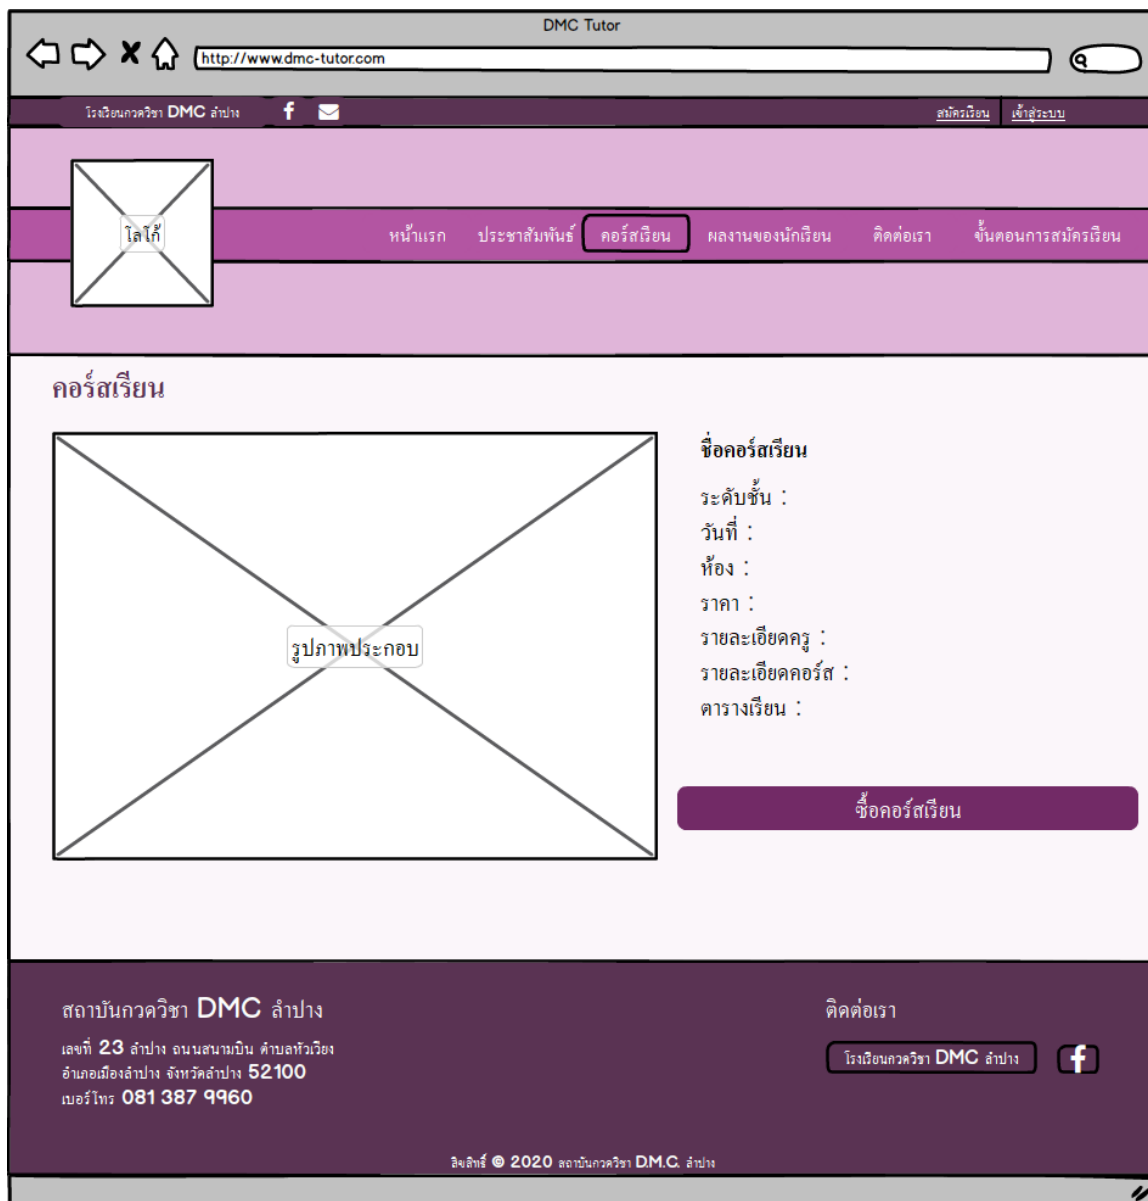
DMC Tutor

http://www.dmc-tutor.com

โรงเรียนกวดวิชา DMC ลำปาง

สมัครเรียน เข้าสู่ระบบ

โลโก้

หน้าแรก ประชาสัมพันธ์ คอร์สเรียน ผลงานของนักเรียน ติดต่อเรา ขั้นตอนการสมัครเรียน

คอร์สเรียน

รูปภาพประกอบ

ชื่อคอร์สเรียน

ระดับชั้น :
วันที่ :
ห้อง :
ราคา :
รายละเอียดครู :
รายละเอียดคอร์ส :
ตารางเรียน :

ซื้อคอร์สเรียน

สถาบันกวดวิชา DMC ลำปาง

เลขที่ 23 ลำปาง ถนนสนามบิน ตำบลหัวเวียง
อำเภอเมืองลำปาง จังหวัดลำปาง 52100
เบอร์โทร 081 387 9960

ติดต่อเรา

โรงเรียนกวดวิชา DMC ลำปาง

ลิขสิทธิ์ © 2020 สถาบันกวดวิชา D.M.C. ลำปาง